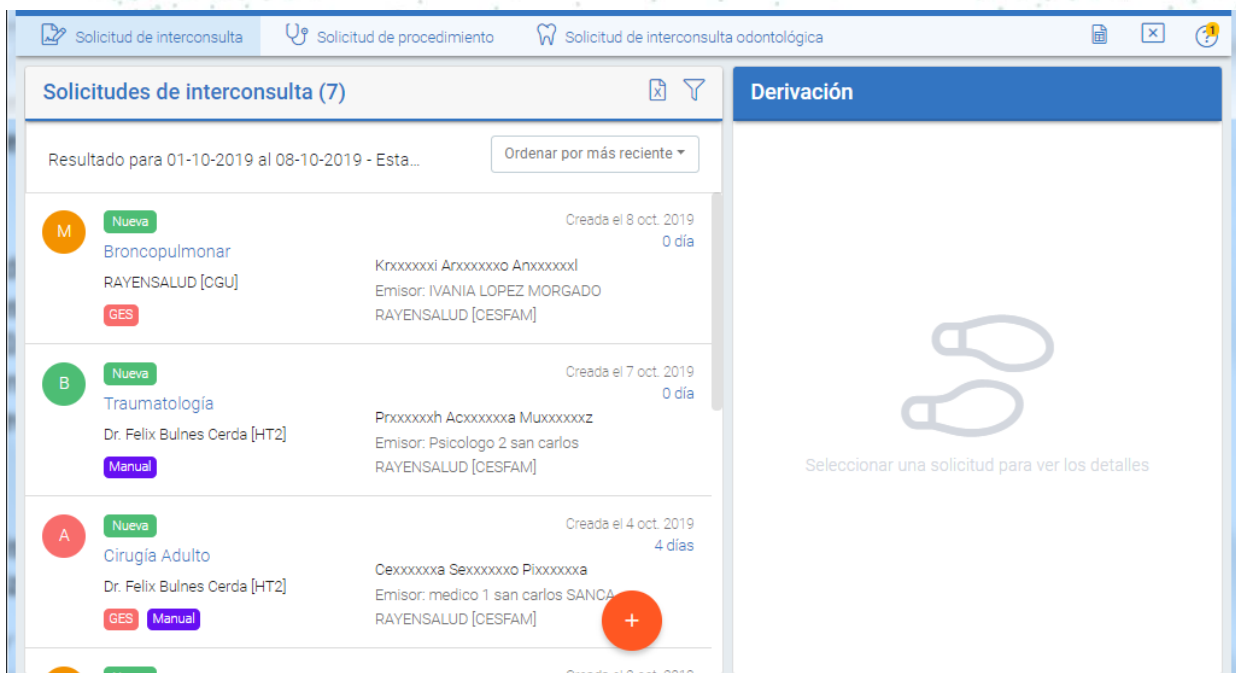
Solicitud de interconsulta
Solicitud de procedimiento
Solicitud de interconsulta odontológica
1

Solicitudes de interconsulta (7)

Derivación

Resultado para 01-10-2019 al 08-10-2019 - Esta...
Ordenar por más reciente

M
Nueva
Broncopulmonar
RAYENSALUD [CGU]
GES
Creada el 8 oct. 2019
0 día
Krxxxxxxi Arxxxxxxo Anxxxxxxl
Emisor: IVANIA LOPEZ MORGADO
RAYENSALUD [CESFAM]

B
Nueva
Traumatología
Dr. Felix Bulnes Cerda [HT2]
Manual
Creada el 7 oct. 2019
0 día
Prxxxxxxh Acxxxxxxa Muxxxxxxz
Emisor: Psicologo 2 san carlos
RAYENSALUD [CESFAM]

A
Nueva
Cirugía Adulto
Dr. Felix Bulnes Cerda [HT2]
GES
Manual
Creada el 4 oct. 2019
4 días
Cexxxxxxa Sexxxxxxo Pixxxxxxa
Emisor: medico 1 san carlos SANCA
RAYENSALUD [CESFAM]
+

Seleccionar una solicitud para ver los detalles